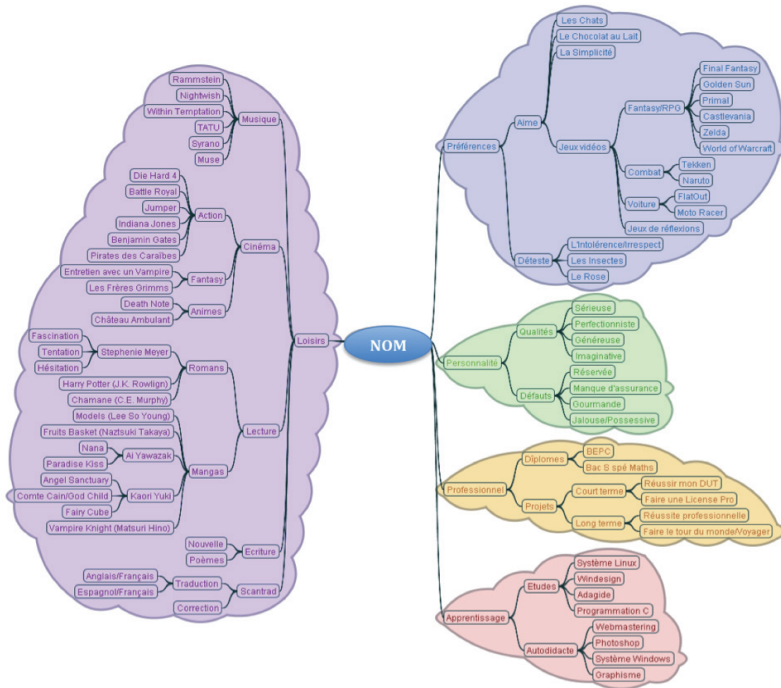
NOM

Loisirs
Musique
Rammstein
Nightwish
Within Temptation
TATU
Syrano
Muse

Cinéma
Action
Die Hard 4
Battle Royal
Jumper
Indiana Jones
Benjamin Gates
Pirates des Caraïbes
Fantasy
Entretien avec un Vampire
Les Frères Grimms
Animes
Death Note
Château Ambulant

Lecture
Romans
Stephenie Meyer
Fascination
Tentation
Hésitation
Harry Potter (J.K. Rowligh)
Chamane (C.E. Murphy)
Mangas
Models (Lee So Young)
Fruits Basket (Naztsuki Takaya)
Ai Yawazak
Nana
Paradise Kiss
Kaori Yuki
Angel Sanctuary
Comte Cain/God Child
Fairy Cube
Vampire Knight (Matsuri Hino)

Ecriture
Nouvelle
Poèmes

Scantrad
Traduction
Anglais/Français
Espagnol/Français
Correction

Préférences
Aime
Les Chats
Le Chocolat au Lait
La Simplicité
Jeux vidéos
Fantasy/RPG
Final Fantasy
Golden Sun
Primal
Castlevania
Zelda
World of Warcraft
Combat
Tekken
Naruto
Voiture
FlatOut
Moto Racer
Jeux de réflexions
Déteste
L'Intolérence/Irrespect
Les Insectes
Le Rose

Personnalité
Qualités
Sérieuse
Perfectionniste
Généreuse
Imaginative
Défauts
Réservée
Manque d'assurance
Gourmande
Jalouse/Possessive

Professionnel
Diplomes
BEPC
Bac S spé Maths
Projets
Court terme
Réussir mon DUT
Faire une License Pro
Long terme
Réussite professionnelle
Faire le tour du monde/Voyager

Apprentissage
Etudes
Système Linux
Windesign
Adagide
Programmation C
Autodidacte
Webmastering
Photoshop
Système Windows
Graphisme